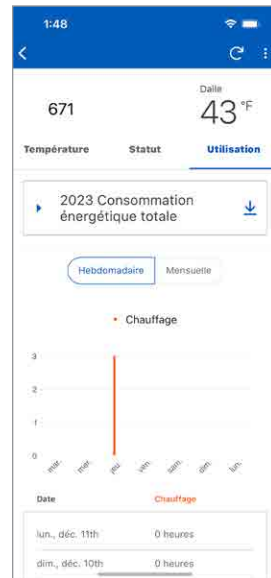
1:48

Dalle

671

43 °F

Température Statut Utilisation

2023 Consommation énergétique totale

Hebdomadaire Mensuelle

Chauffage

3
2
1
0

mar. mer. jeu. ven. sam. dim. lun.

| Date | Chauffage |
|---|---|
| lun., déc. 11th | 0 heures |
| dim., déc. 10th | 0 heures |